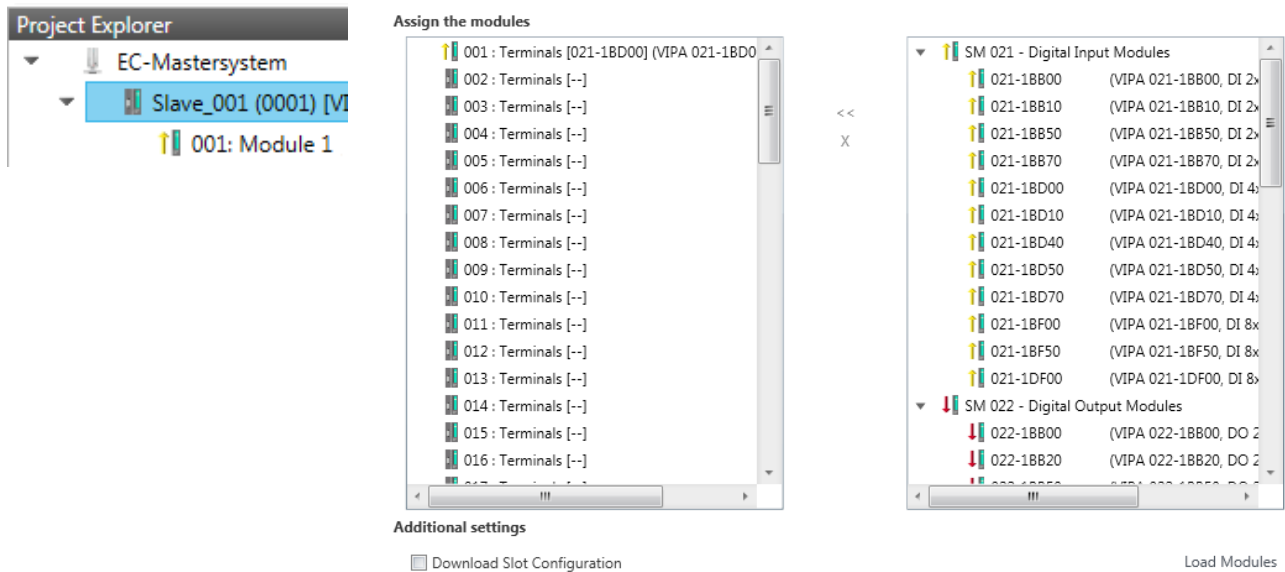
Project Explorer
EC-Mastersystem
Slave_001 (0001) [VI
001: Module 1

Assign the modules

001 : Terminals [021-1BD00] (VIPA 021-1BD0
002 : Terminals [--]
003 : Terminals [--]
004 : Terminals [--]
005 : Terminals [--]
006 : Terminals [--]
007 : Terminals [--]
008 : Terminals [--]
009 : Terminals [--]
010 : Terminals [--]
011 : Terminals [--]
012 : Terminals [--]
013 : Terminals [--]
014 : Terminals [--]
015 : Terminals [--]
016 : Terminals [--]

<<
X

SM 021 - Digital Input Modules
021-1BB00 (VIPA 021-1BB00, DI 2x
021-1BB10 (VIPA 021-1BB10, DI 2x
021-1BB50 (VIPA 021-1BB50, DI 2x
021-1BB70 (VIPA 021-1BB70, DI 2x
021-1BD00 (VIPA 021-1BD00, DI 4x
021-1BD10 (VIPA 021-1BD10, DI 4x
021-1BD40 (VIPA 021-1BD40, DI 4x
021-1BD50 (VIPA 021-1BD50, DI 4x
021-1BD70 (VIPA 021-1BD70, DI 4x
021-1BF00 (VIPA 021-1BF00, DI 8x
021-1BF50 (VIPA 021-1BF50, DI 8x
021-1DF00 (VIPA 021-1DF00, DI 8x
SM 022 - Digital Output Modules
022-1BB00 (VIPA 022-1BB00, DO 2
022-1BB20 (VIPA 022-1BB20, DO 2

Additional settings

Download Slot Configuration

Load Modules